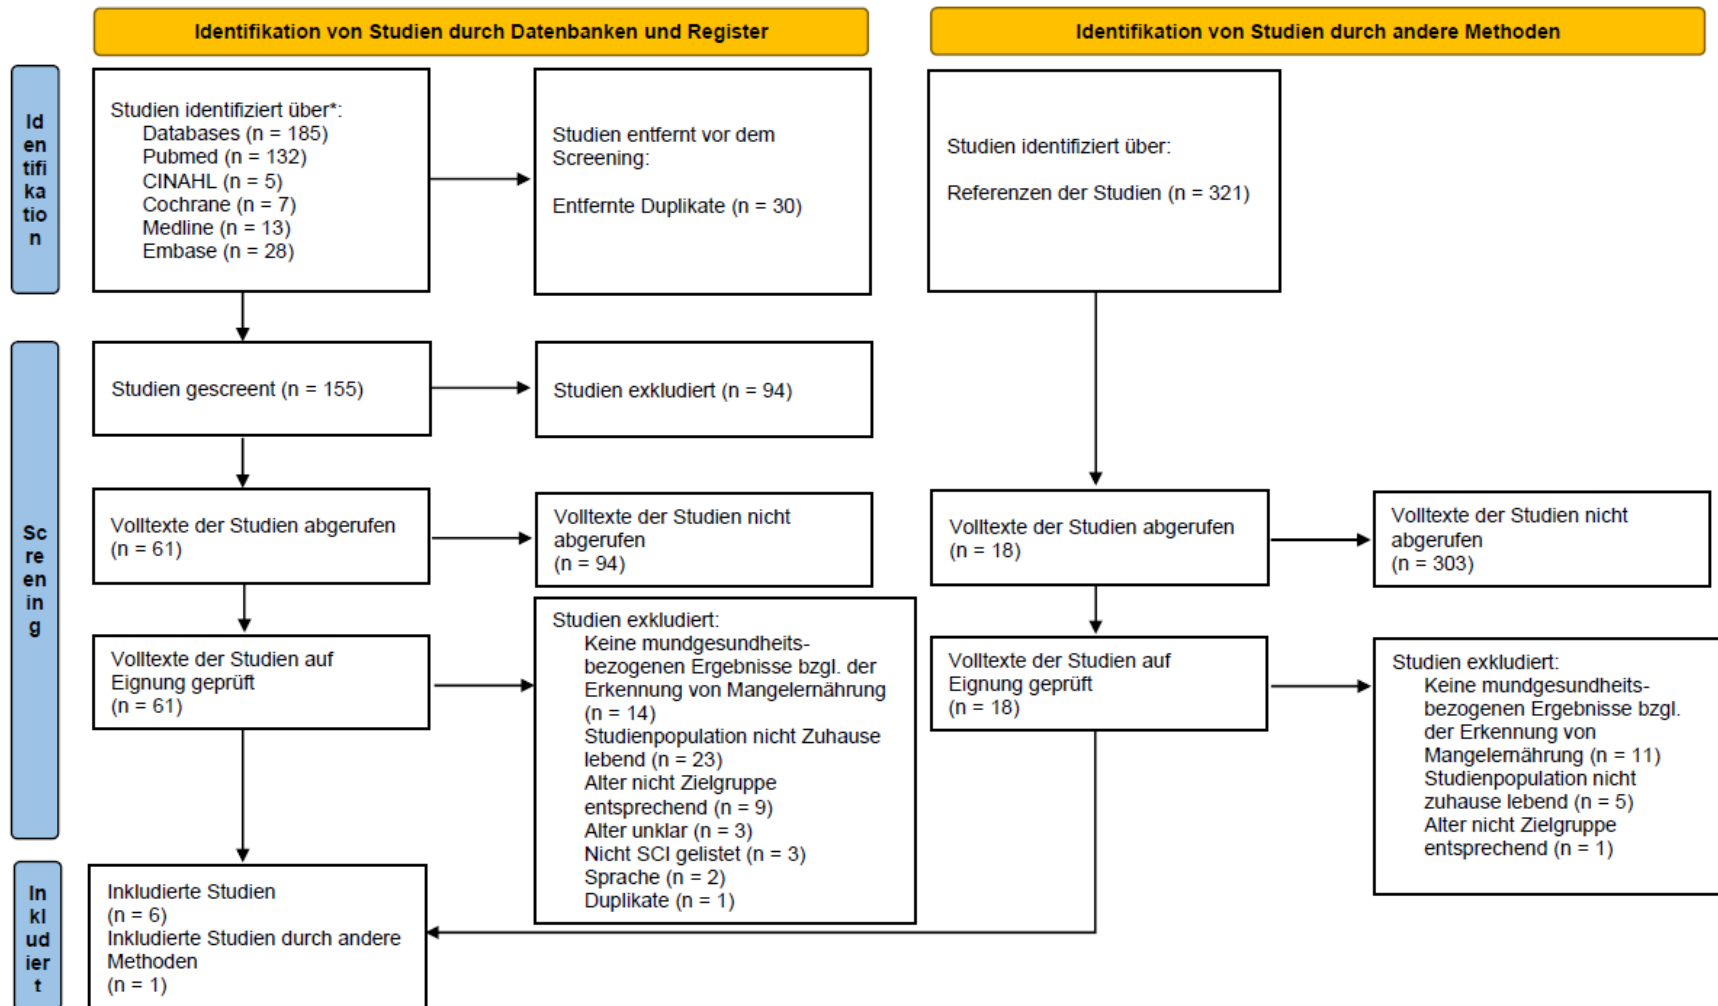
Identifikation von Studien durch Datenbanken und Register

Identifikation von Studien durch andere Methoden

Identifikation

Studien identifiziert über*:
Databases (n = 185)
Pubmed (n = 132)
CINAHL (n = 5)
Cochrane (n = 7)
Medline (n = 13)
Embase (n = 28)

Studien entfernt vor dem Screening:

Entfernte Duplikate (n = 30)

Studien identifiziert über:

Referenzen der Studien (n = 321)

Screening

Studien gescreent (n = 155)

Studien exkludiert (n = 94)

Volltexte der Studien abgerufen (n = 61)

Volltexte der Studien nicht abgerufen (n = 94)

Volltexte der Studien abgerufen (n = 18)

Volltexte der Studien nicht abgerufen (n = 303)

Volltexte der Studien auf Eignung geprüft (n = 61)

Studien exkludiert:
Keine mundgesundheitsbezogenen Ergebnisse bzgl. der Erkennung von Mangelernährung (n = 14)
Studienpopulation nicht Zuhause lebend (n = 23)
Alter nicht Zielgruppe entsprechend (n = 9)
Alter unklar (n = 3)
Nicht SCI gelistet (n = 3)
Sprache (n = 2)
Duplikate (n = 1)

Volltexte der Studien auf Eignung geprüft (n = 18)

Studien exkludiert:
Keine mundgesundheitsbezogenen Ergebnisse bzgl. der Erkennung von Mangelernährung (n = 11)
Studienpopulation nicht zuhause lebend (n = 5)
Alter nicht Zielgruppe entsprechend (n = 1)

Inkludiert

Inkludierte Studien
(n = 6)
Inkludierte Studien durch andere Methoden
(n = 1)